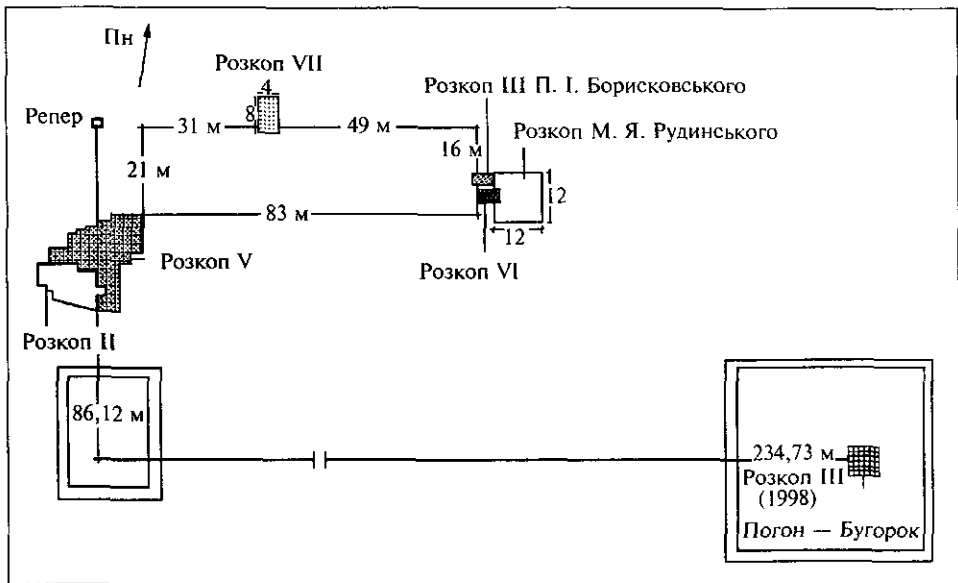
Пн

Розкоп VII

4

8

Репер

31 м

49 м

Розкоп III П. І. Борисковського

Розкоп М. Я. Рудинського

16 м

21 м

12

83 м

12

Розкоп V

Розкоп VI

Розкоп II

86,12 м

234,73 м

Розкоп III (1998)

Погон — Бугорок